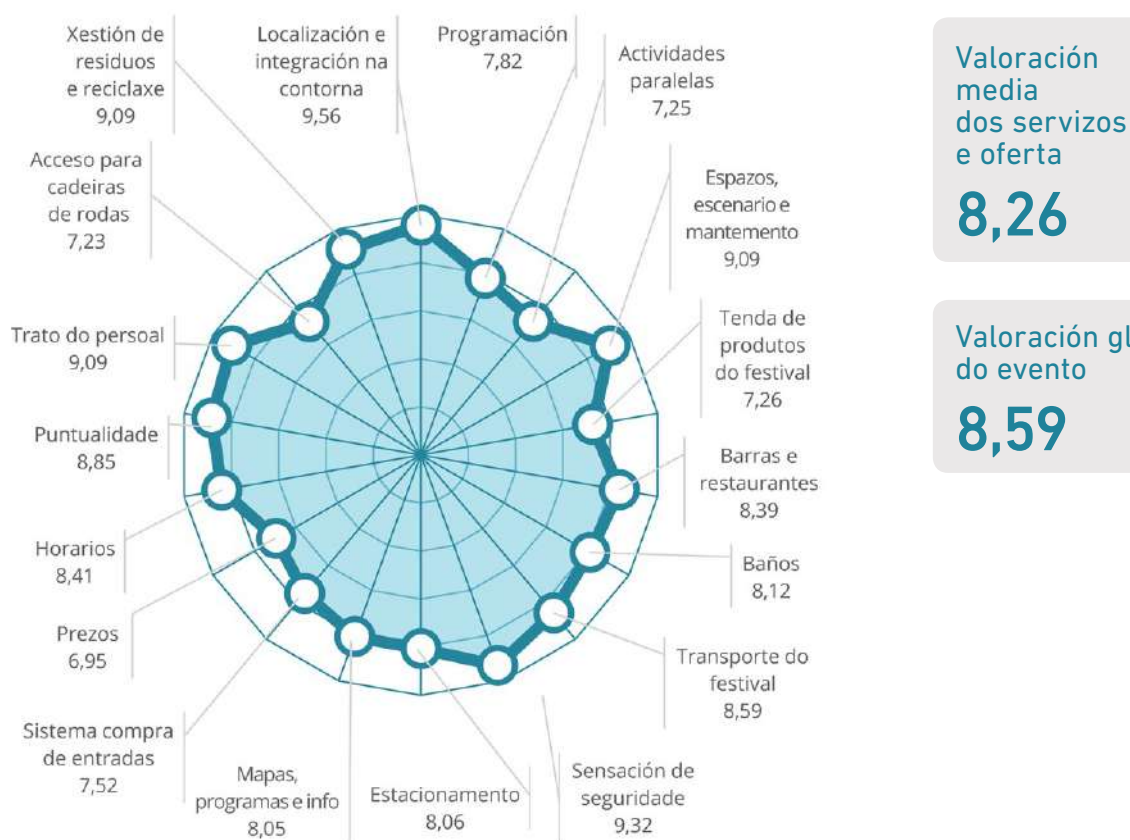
Xestión de residuos e reciclaxe
9,09

Localización e integración na contorna
9,56

Programación
7,82

Actividades paralelas
7,25

Espazos, escenario e mantemento
9,09

Tenda de produtos do festival
7,26

Barras e restaurantes
8,39

Baños
8,12

Transporte do festival
8,59

Sensación de seguridade
9,32

Estacionamento
8,06

Mapas, programas e info
8,05

Sistema compra de entradas
7,52

Prezos
6,95

Horarios
8,41

Puntualidade
8,85

Trato do persoal
9,09

Acceso para cadeiras de rodas
7,23

Valoración media dos servizos e oferta
8,26

Valoración gl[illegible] do evento
8,59